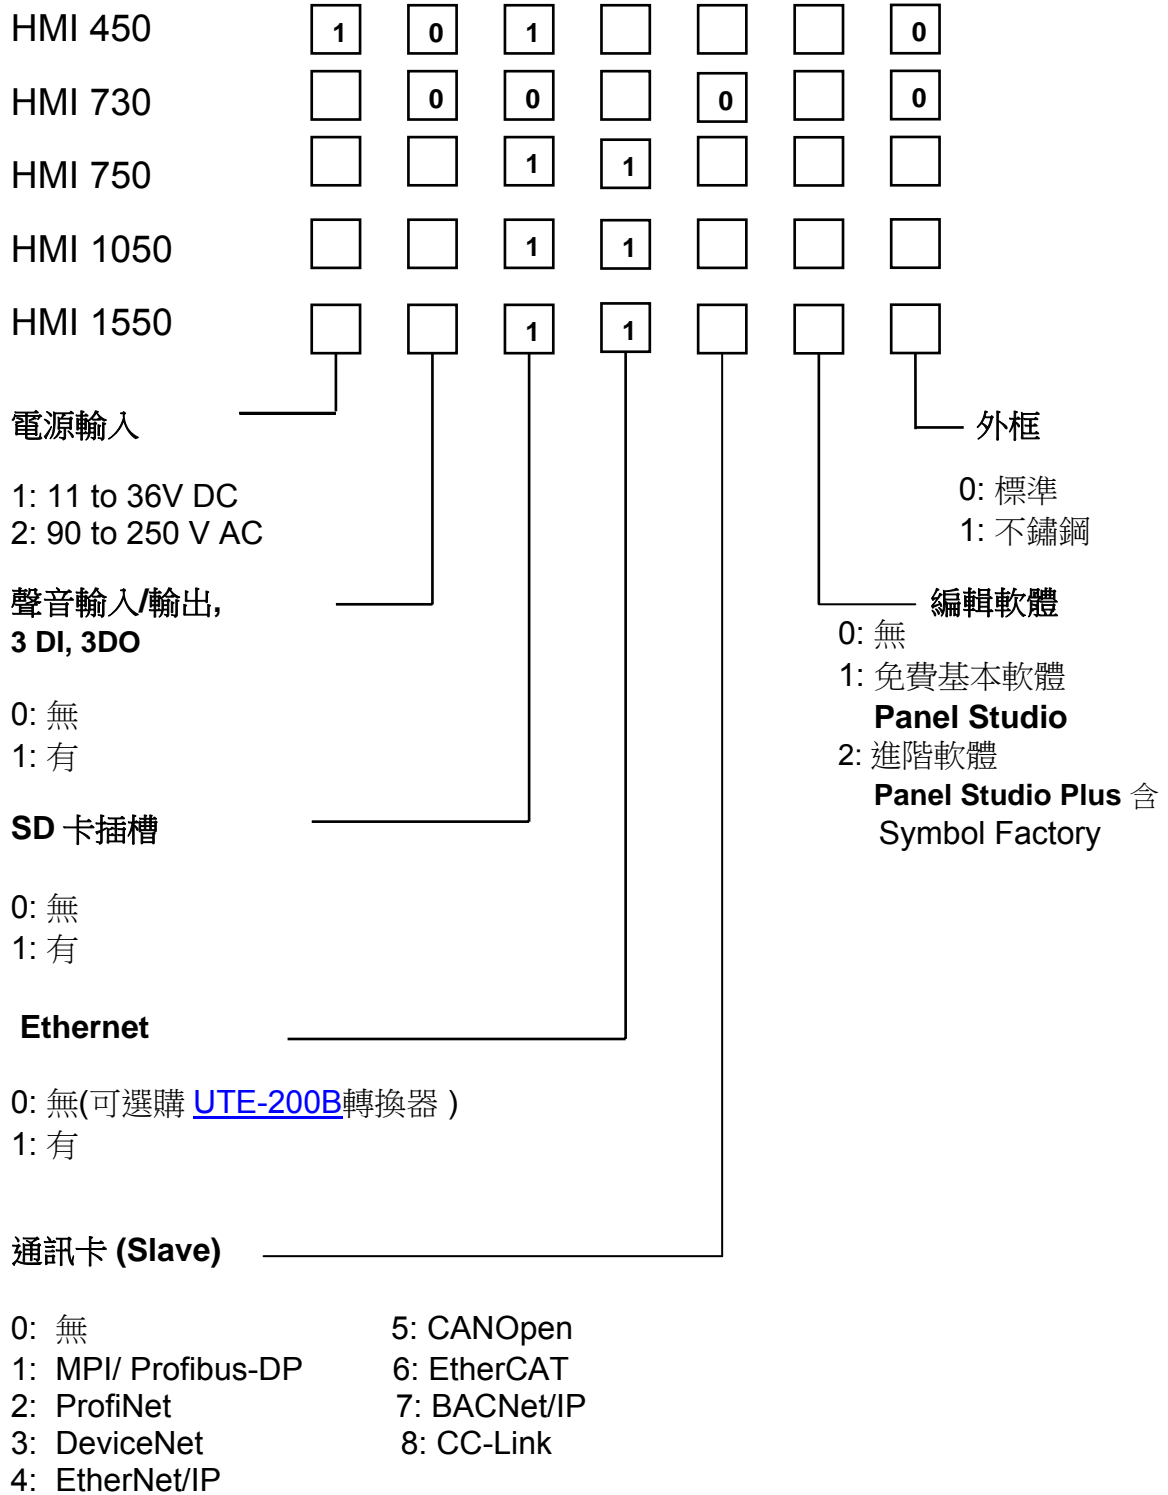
HMI 450 1 0 1 0

HMI 730 0 0 0 0

HMI 750 1 1

HMI 1050 1 1

HMI 1550 1 1

電源輸入

1: 11 to 36V DC
2: 90 to 250 V AC

聲音輸入/輸出,
3 DI, 3DO

0: 無
1: 有

SD 卡插槽

0: 無
1: 有

Ethernet

0: 無(可選購 UTE-200B轉換器 )
1: 有

通訊卡 (Slave)

0: 無
1: MPI/ Profibus-DP
2: ProfiNet
3: DeviceNet
4: EtherNet/IP

5: CANOpen
6: EtherCAT
7: BACNet/IP
8: CC-Link

外框

0: 標準
1: 不鏽鋼

編輯軟體

0: 無
1: 免費基本軟體
Panel Studio
2: 進階軟體
Panel Studio Plus 含
Symbol Factory